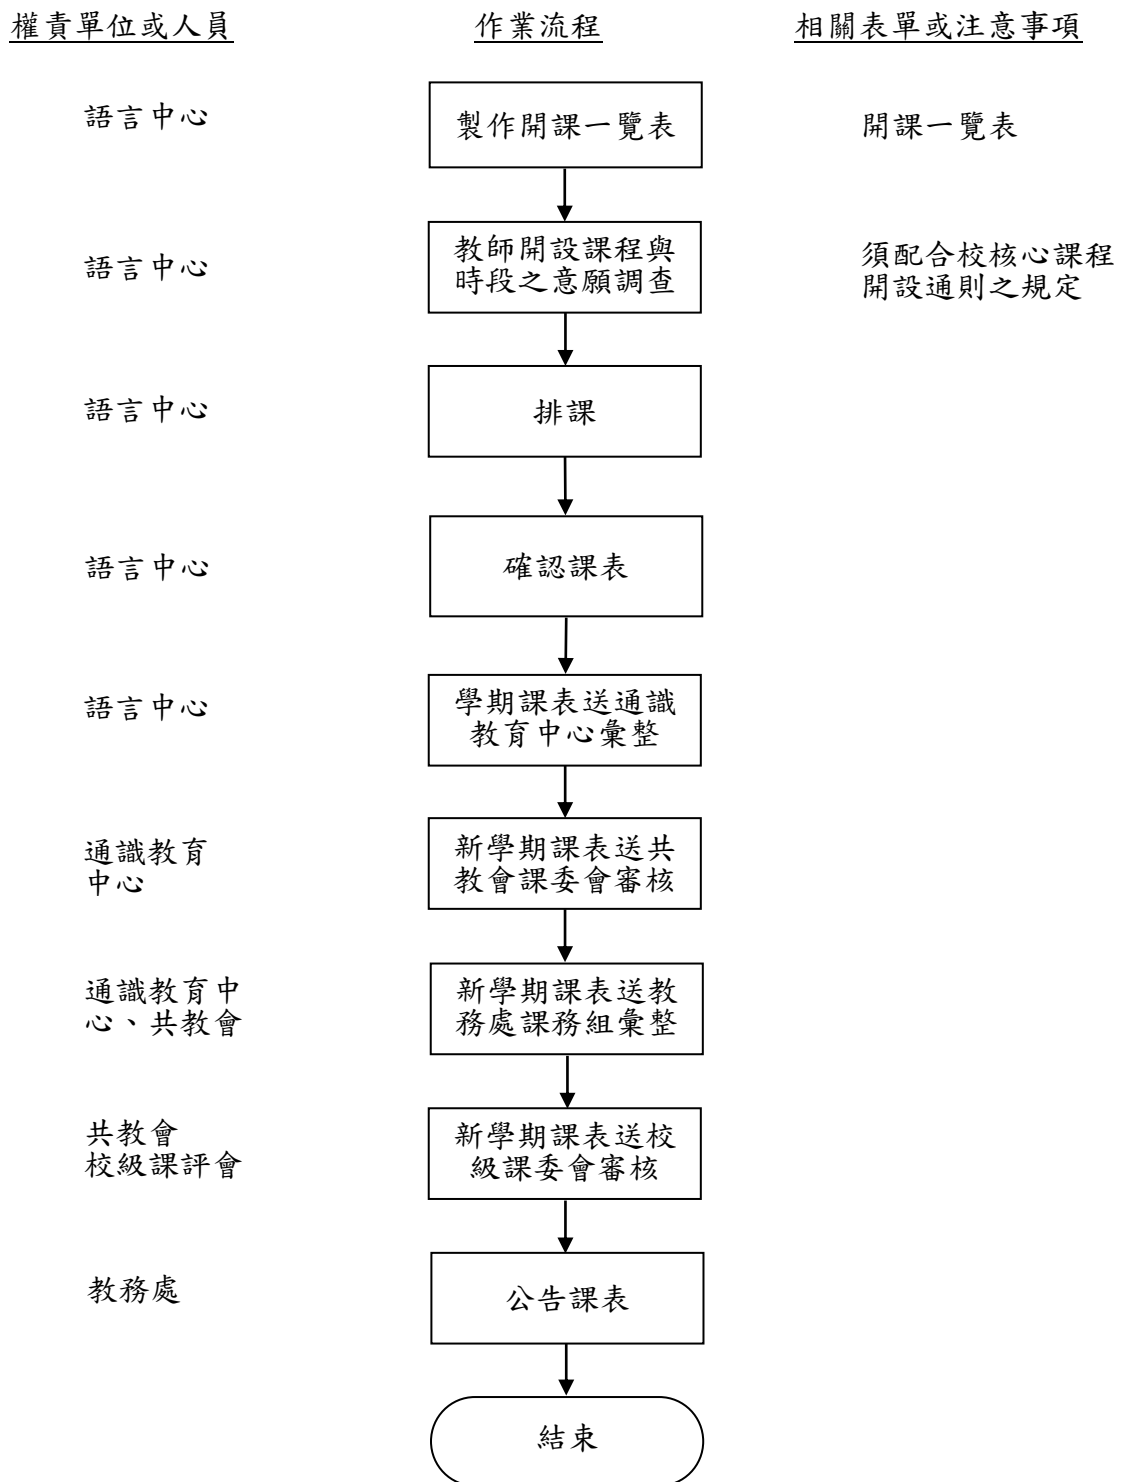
權責單位或人員

作業流程

相關表單或注意事項

語言中心

製作開課一覽表

開課一覽表

語言中心

教師開設課程與時段之意願調查

須配合校核心課程開設通則之規定

語言中心

排課

語言中心

確認課表

語言中心

學期課表送通識教育中心彙整

通識教育中心

新學期課表送共教會課委會審核

通識教育中心、共教會

新學期課表送教務處課務組彙整

共教會
校級課評會

新學期課表送校級課委會審核

教務處

公告課表

結束